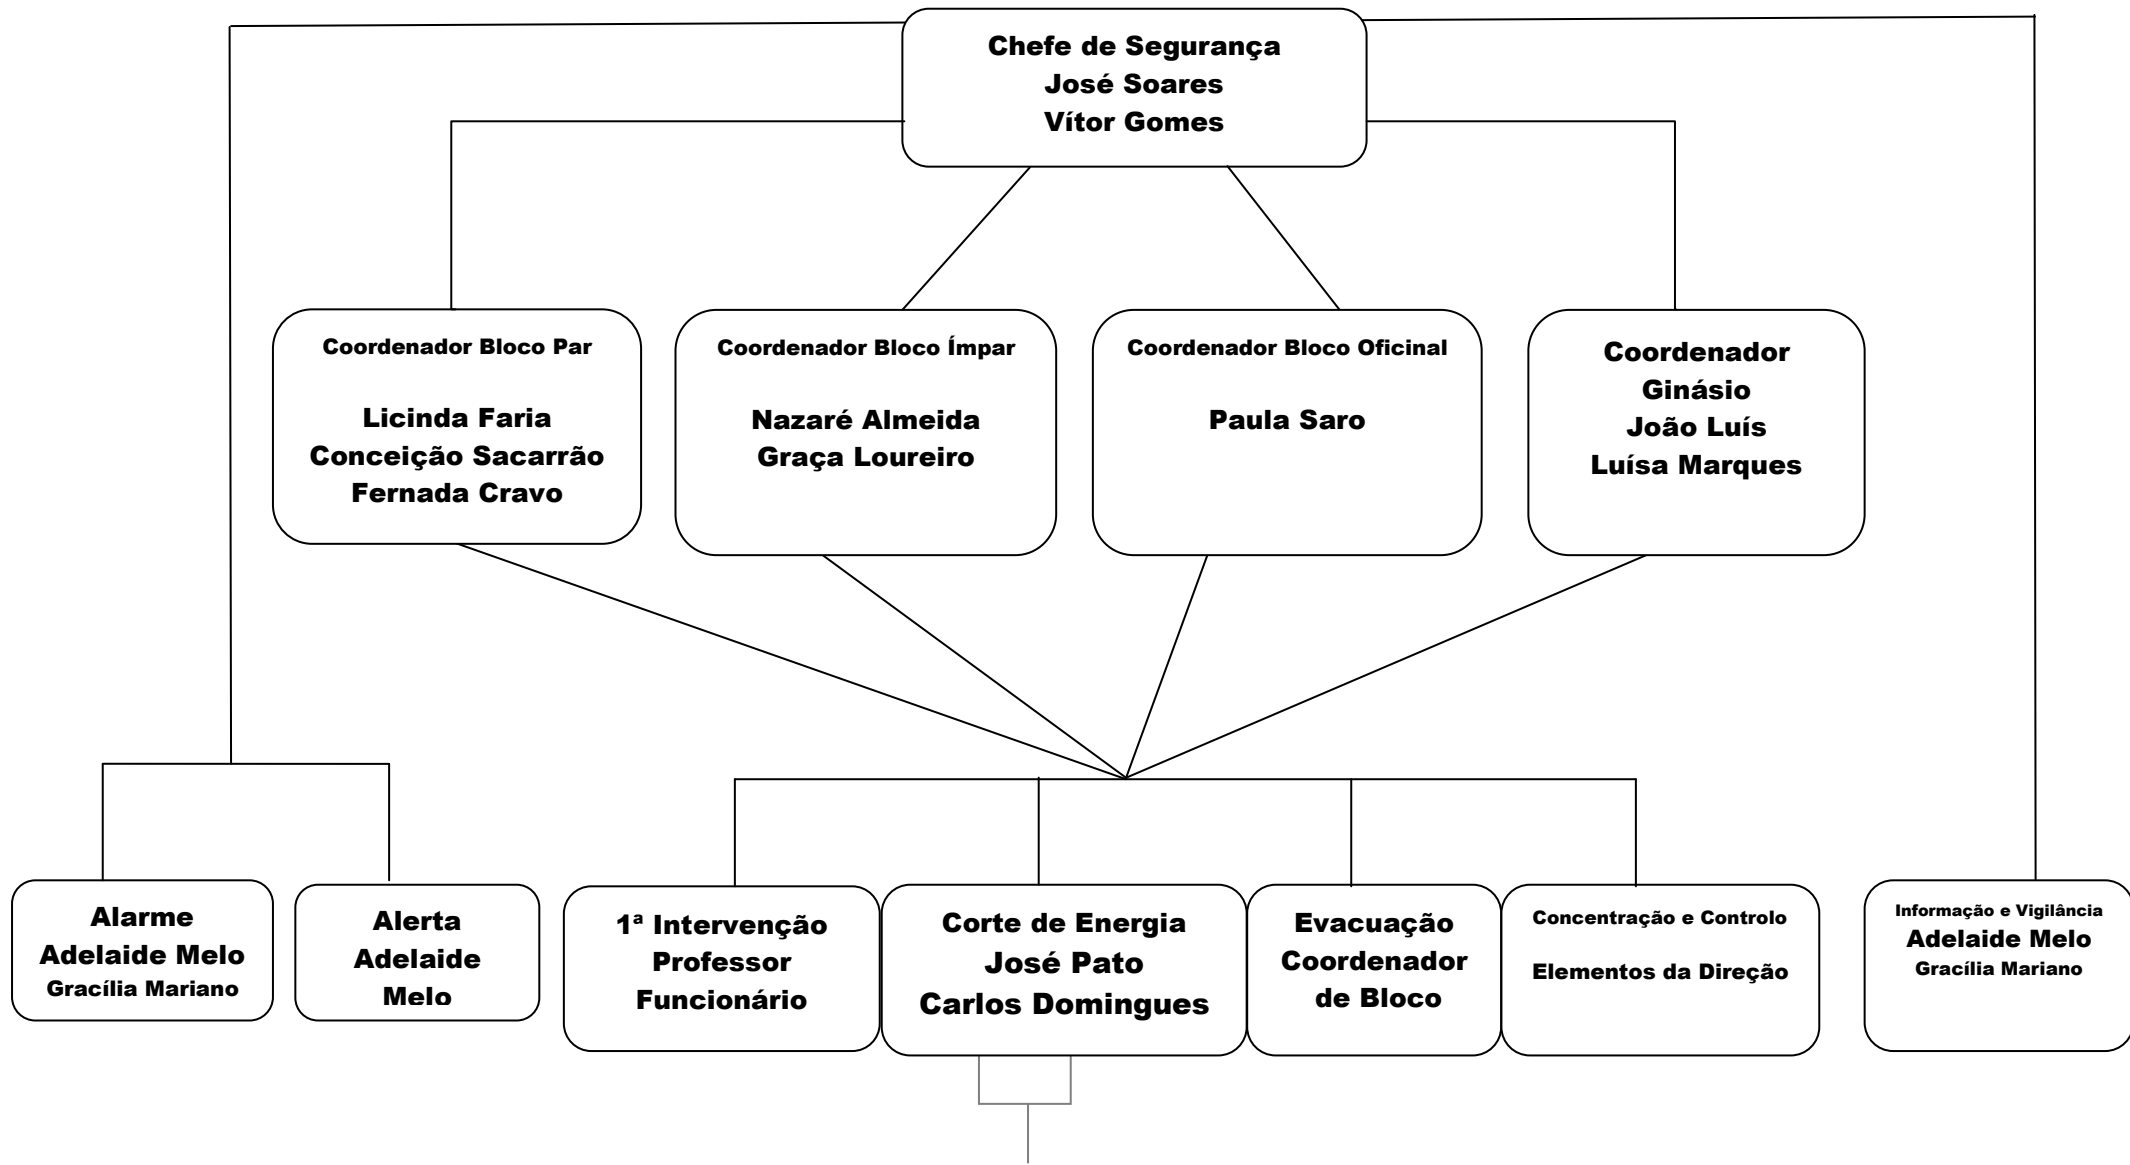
Chefe de Segurança
José Soares
Vítor Gomes

Coordenador Bloco Par

Licinda Faria
Conceição Sacarrão
Fernada Cravo

Coordenador Bloco Ímpar

Nazaré Almeida
Graça Loureiro

Coordenador Bloco Oficinal

Paula Saro

Coordenador
Ginásio
João Luís
Luísa Marques

Alarme
Adelaide Melo
Gracília Mariano

Alerta
Adelaide
Melo

1ª Intervenção
Professor
Funcionário

Corte de Energia
José Pato
Carlos Domingues

Evacuação
Coordenador
de Bloco

Concentração e Controlo

Elementos da Direção

Informação e Vigilância
Adelaide Melo
Gracília Mariano